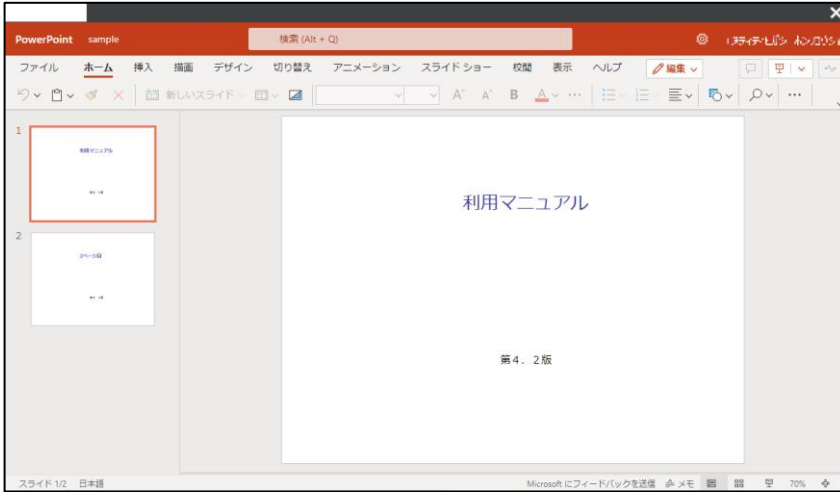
PowerPoint sample

検索 (Alt + Q)

ファイル ホーム 挿入 描画 デザイン 切り替え アニメーション スライド ショー 校閲 表示 ヘルプ 編集

新しいスライド

A A B A

1

利用マニュアル

2

2ページ目

利用マニュアル

第4．2版

スライド 1/2 日本語

Microsoft にフィードバックを送信 メモ 70%